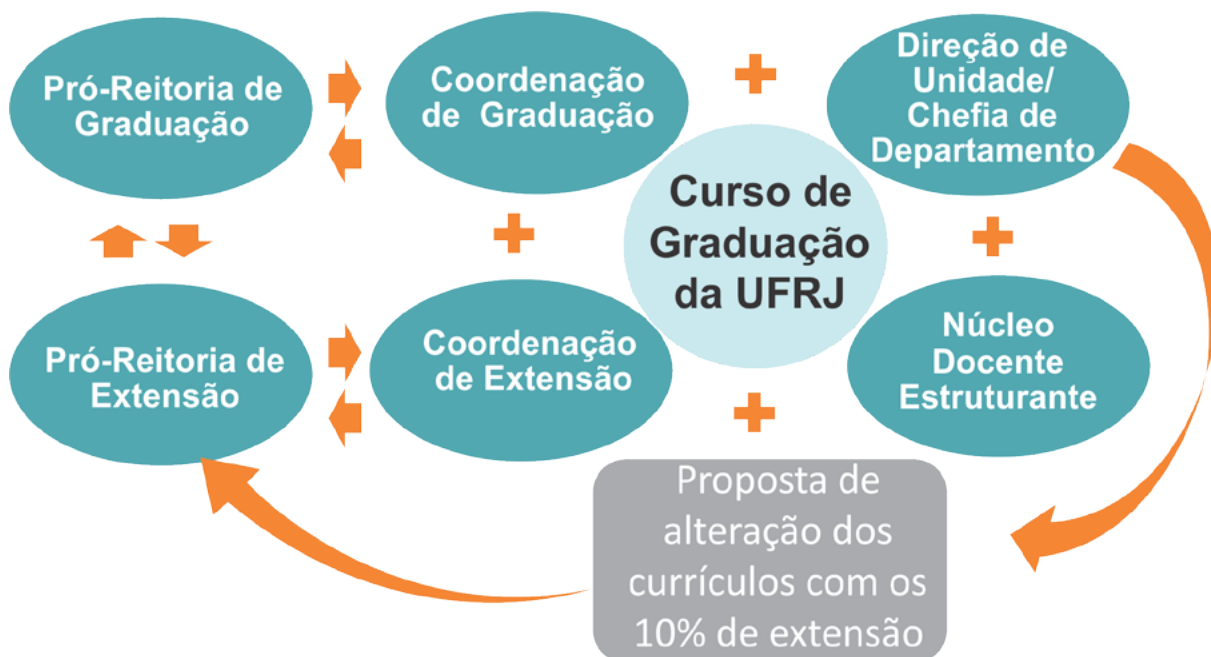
Pró-Reitoria de Graduação

Coordenação de Graduação

Direção de Unidade/ Chefia de Departamento

Curso de Graduação da UFRJ

Pró-Reitoria de Extensão

Coordenação de Extensão

Núcleo Docente Estruturante

Proposta de alteração dos currículos com os 10% de extensão